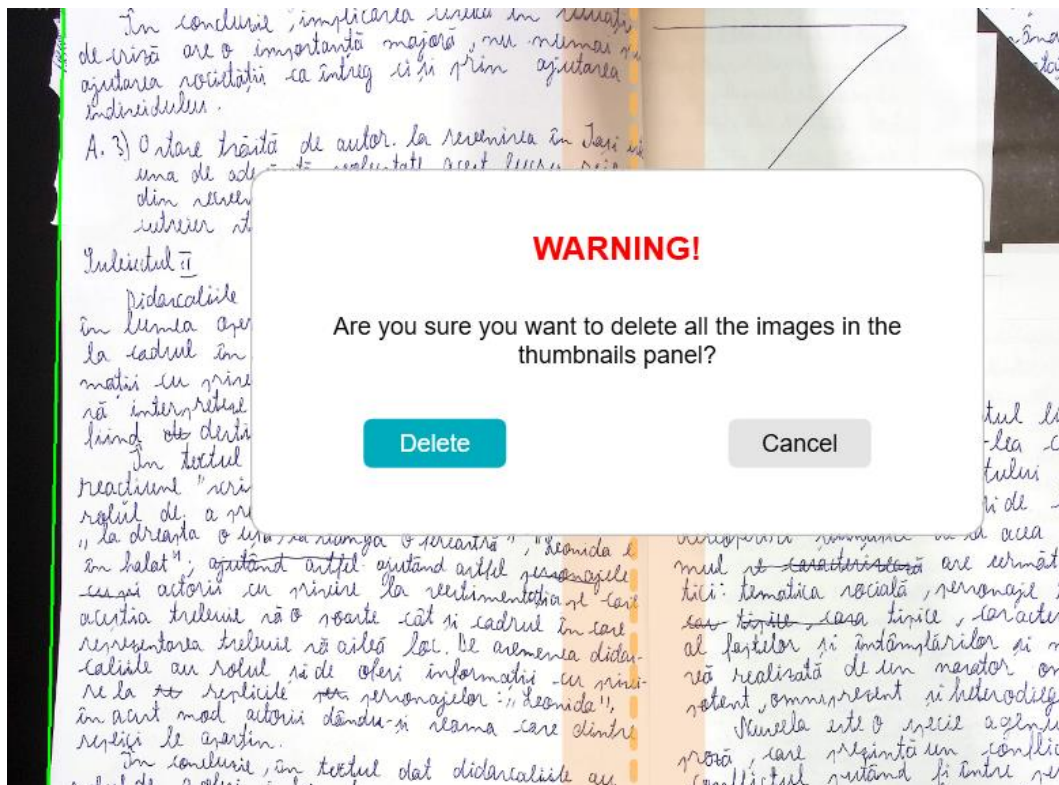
WARNING!

Are you sure you want to delete all the images in the thumbnails panel?

Delete

Cancel

În concluzie, implicarea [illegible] în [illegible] de criză are o importanță majoră, nu numai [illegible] ajutarea societății ca întreg ci și prin ajutarea individului.

A. 3) O stare trăită de autor. la revenirea în Iași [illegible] una de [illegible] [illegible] acest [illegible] din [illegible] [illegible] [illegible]

Subiectul II

Didascaliile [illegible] în lumea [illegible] la cadrul în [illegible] mații cu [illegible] să interpreteze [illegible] fiind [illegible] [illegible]

În textul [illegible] readiune "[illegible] rolul de a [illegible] „la dreapta o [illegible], la stânga o fereastră", "Leonida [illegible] în halat"; ajutând astfel ajutând astfel personajele cu și actorii cu privire la sentimentele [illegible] care acestea trebuie să o poarte cât și cadrul în care reprezentarea trebuie să aibă loc. De asemenea didascaliile au rolul să de oferi informatii cu privire la replicile personajelor: „Leonida", în acest mod actorii dându-și seama care dintre replici le apartin.

În concluzie, în textul dat didascaliile au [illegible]

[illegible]tul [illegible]
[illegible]-lea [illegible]
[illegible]tului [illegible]
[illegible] de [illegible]
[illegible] românească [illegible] acea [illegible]
mul și caracterizează are urmat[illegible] tici: tematica socială, personaje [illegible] cea tipice, casa tipice, caracter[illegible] al faptelor și întâmplărilor și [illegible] să realizată de un narator om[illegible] potent, omniprezent și heterodieg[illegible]

Nuvela este o specie a genului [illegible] proză, care prezintă un conflic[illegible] Conflictul putând fi între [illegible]